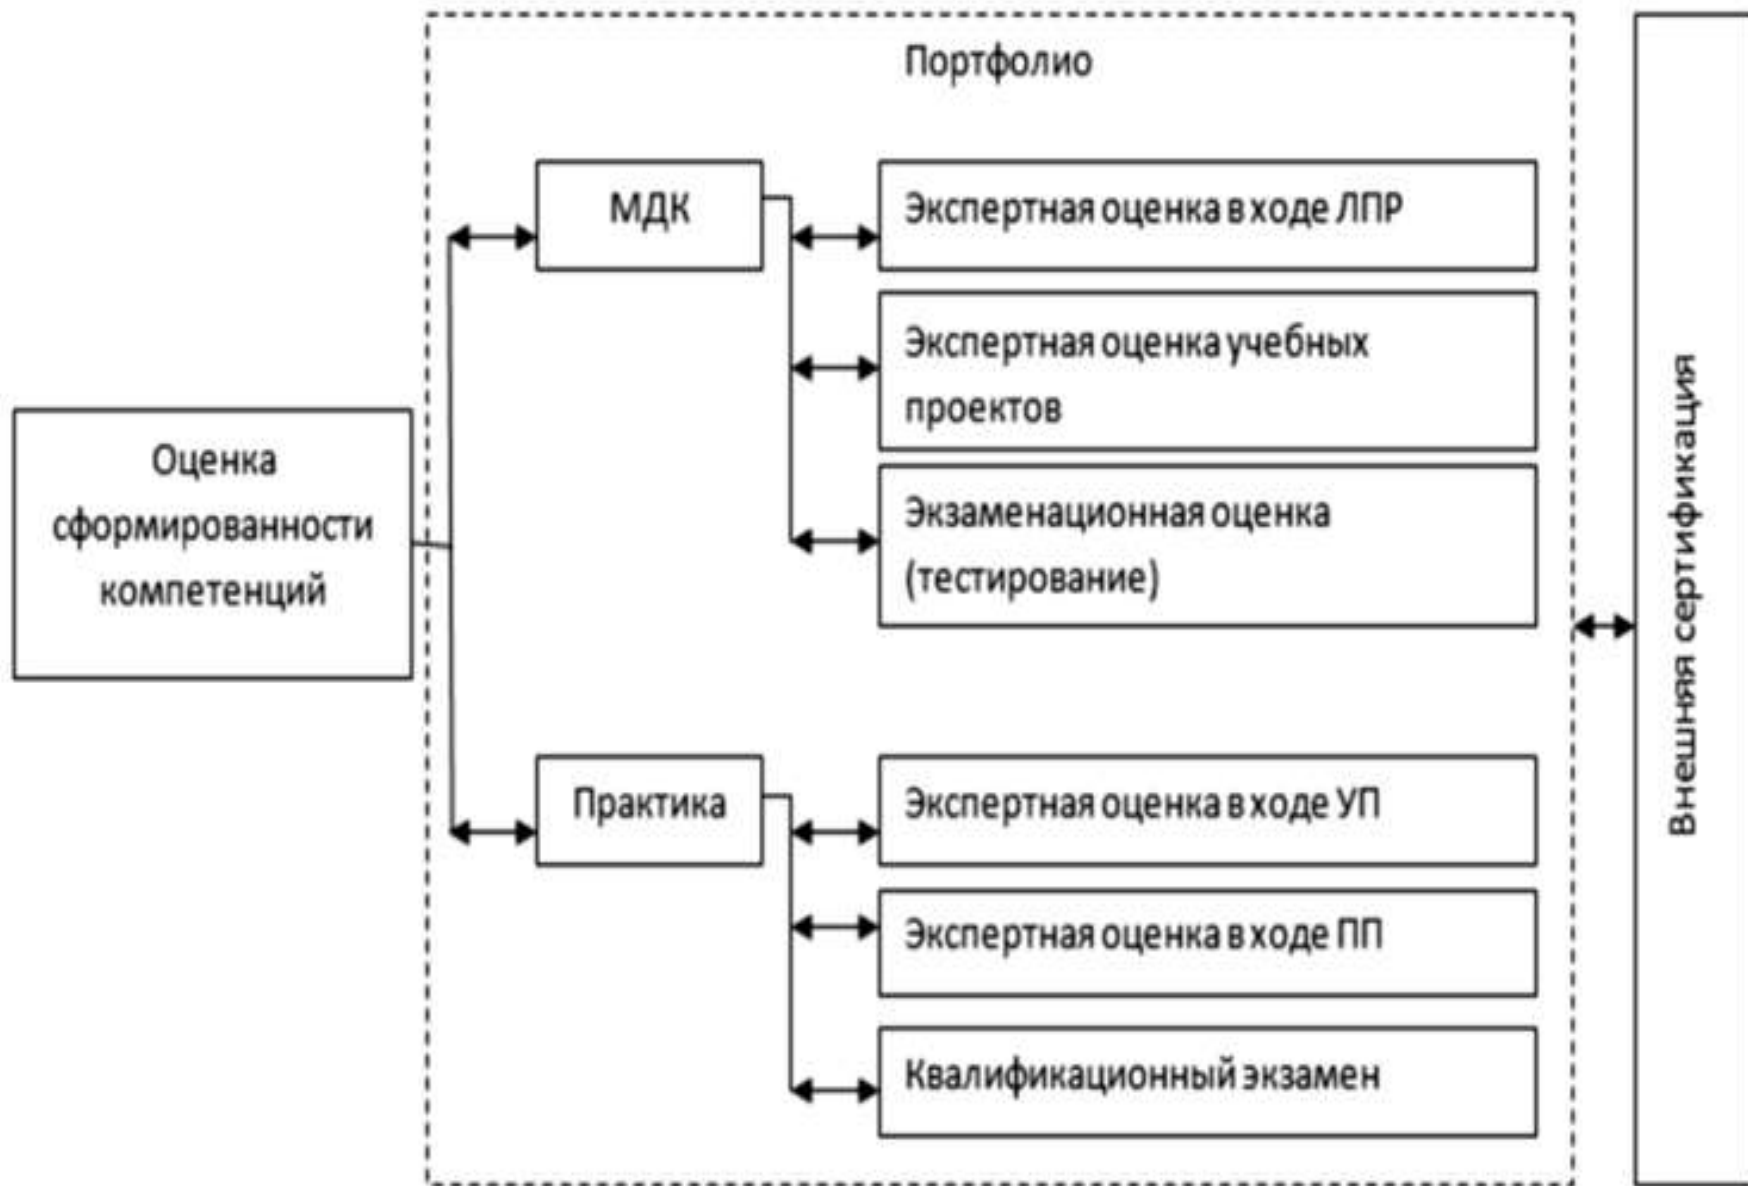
Портфолио

Оценка сформированности компетенций

МДК

Экспертная оценка в ходе ЛПР

Экспертная оценка учебных проектов

Экзаменационная оценка (тестирование)

Практика

Экспертная оценка в ходе УП

Экспертная оценка в ходе ПП

Квалификационный экзамен

Внешняя сертификация